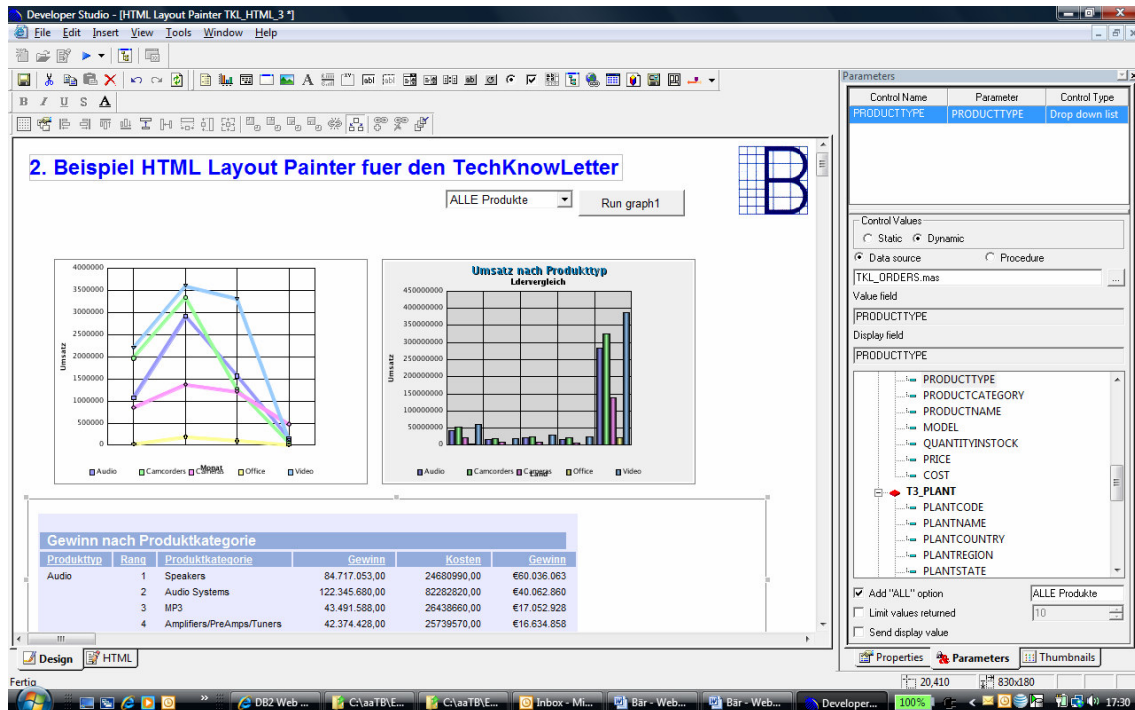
Developer Studio - [HTML Layout Painter TKL_HTML_3 *]

File Edit Insert View Tools Window Help

B I U S A

2. Beispiel HTML Layout Painter fuer den TechKnowLetter

ALLE Produkte

Run graph1

4000000
3500000
3000000
2500000
2000000
1500000
1000000
500000
0

Umsatz

Monat

Audio Camcorders Cameras Office Video

Umsatz nach Produkttyp
Ldervergleich

450000000
400000000
350000000
300000000
250000000
200000000
150000000
100000000
50000000
0

Umsatz

Land

Audio Camcorders Cameras Office Video

Gewinn nach Produktkategorie

| Produkttyp | Rang | Produktkategorie | Gewinn | Kosten | Gewinn |
|---|---|---|---|---|---|
| Audio | 1 | Speakers | 84.717.053,00 | 24680990,00 | €60.036.063 |
| | 2 | Audio Systems | 122.345.680,00 | 82282820,00 | €40.062.860 |
| | 3 | MP3 | 43.491.588,00 | 26438660,00 | €17.052.928 |
| | 4 | Amplifiers/PreAmps/Tuners | 42.374.428,00 | 25739570,00 | €16.634.858 |

Design HTML

Parameters

| Control Name | Parameter | Control Type |
|---|---|---|
| PRODUCTTYPE | PRODUCTTYPE | Drop down list |

Control Values
Static Dynamic
Data source Procedure
TKL_ORDERS.mas
Value field
PRODUCTTYPE
Display field
PRODUCTTYPE

PRODUCTTYPE
PRODUCTCATEGORY
PRODUCTNAME
MODEL
QUANTITYINSTOCK
PRICE
COST
T3_PLANT
PLANTCODE
PLANTNAME
PLANTCOUNTRY
PLANTREGION
PLANTSTATE

Add "ALL" option ALLE Produkte
Limit values returned 10
Send display value

Properties Parameters Thumbnails

Fertig

20,410 830x180

DB2 Web ... C:\aaTB\E... C:\aaTB\E... Inbox - Mi... Bär - Web... Bär - Web... Developer... 100% 17:30